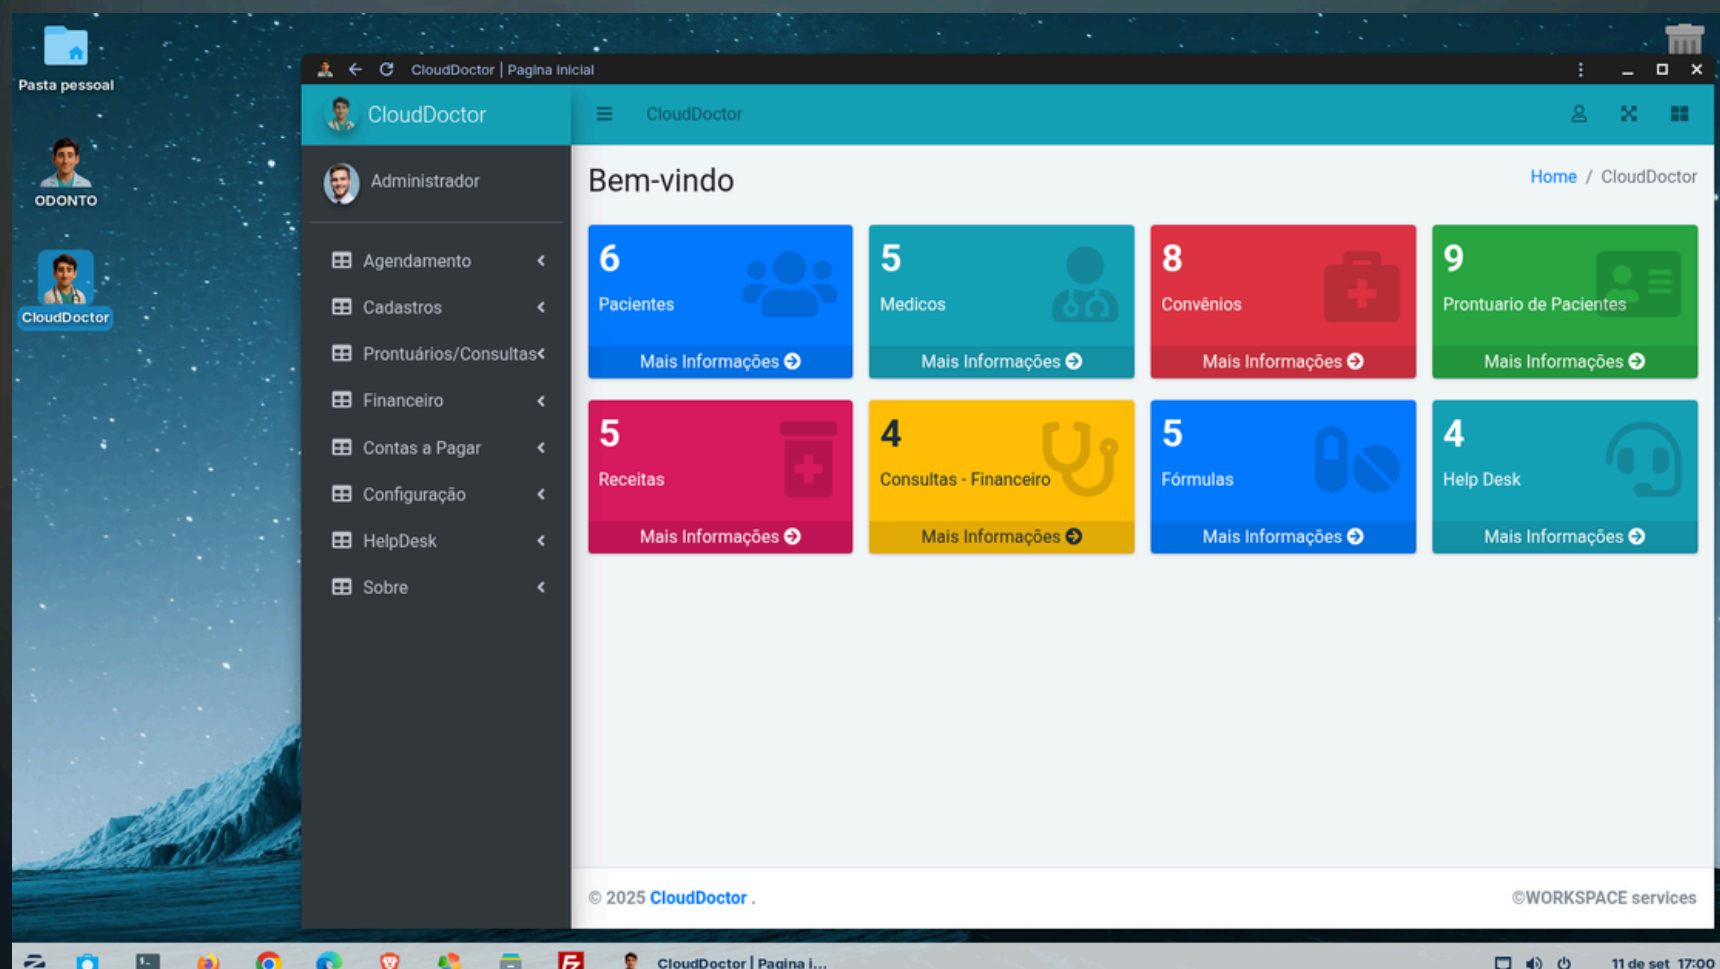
Pasta pessoal

ODONTO

CloudDoctor

CloudDoctor | Pagina Inicial

CloudDoctor

CloudDoctor

Administrador

Agendamento

Cadastros

Prontuários/Consultas

Financeiro

Contas a Pagar

Configuração

HelpDesk

Sobre

Bem-vindo

Home / CloudDoctor

6
Pacientes
Mais Informações

5
Medicos
Mais Informações

8
Convênios
Mais Informações

9
Prontuario de Pacientes
Mais Informações

5
Receitas
Mais Informações

4
Consultas - Financeiro
Mais Informações

5
Fórmulas
Mais Informações

4
Help Desk
Mais Informações

© 2025 CloudDoctor .

©WORKSPACE services

CloudDoctor | Pagina I...

11 de set 17:00